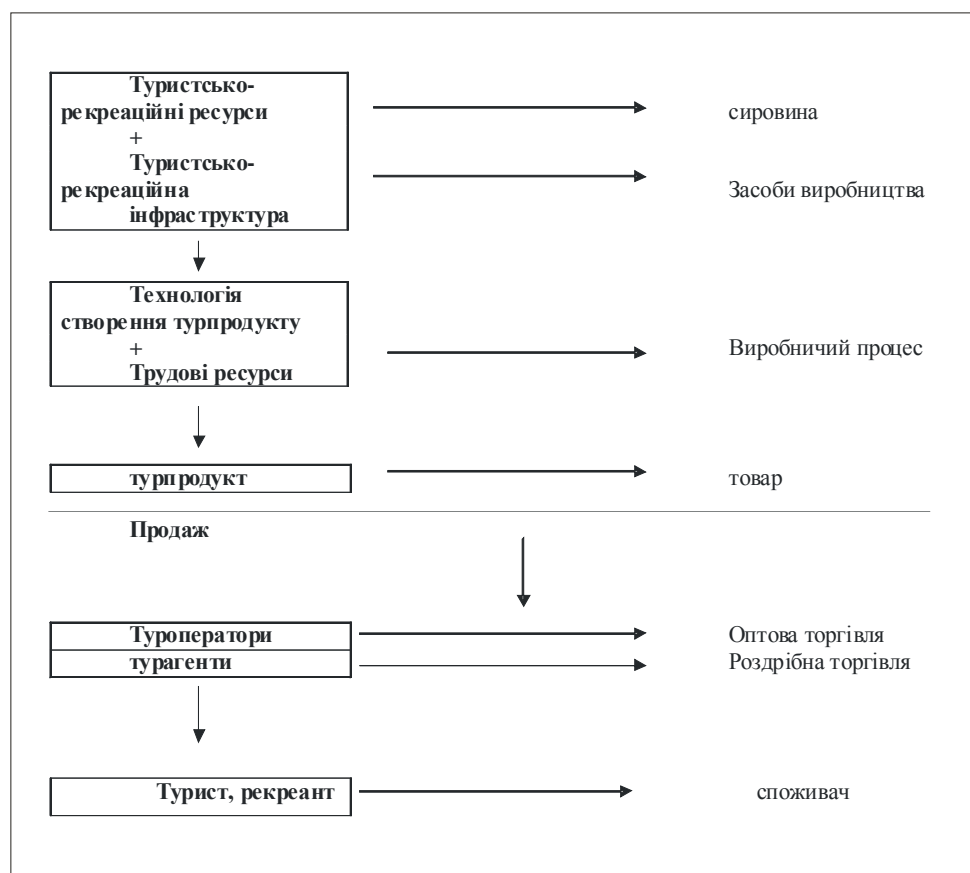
Туристсько-рекреаційні ресурси
+
Туристсько-рекреаційна інфраструктура

сировина

Засоби виробництва

Технологія створення турпродукту
+
Трудові ресурси

Виробничий процес

турпродукт

товар

Продаж

Туроператори
турагенти

Оптова торгівля
Роздрібна торгівля

Турист, рекреант

споживач